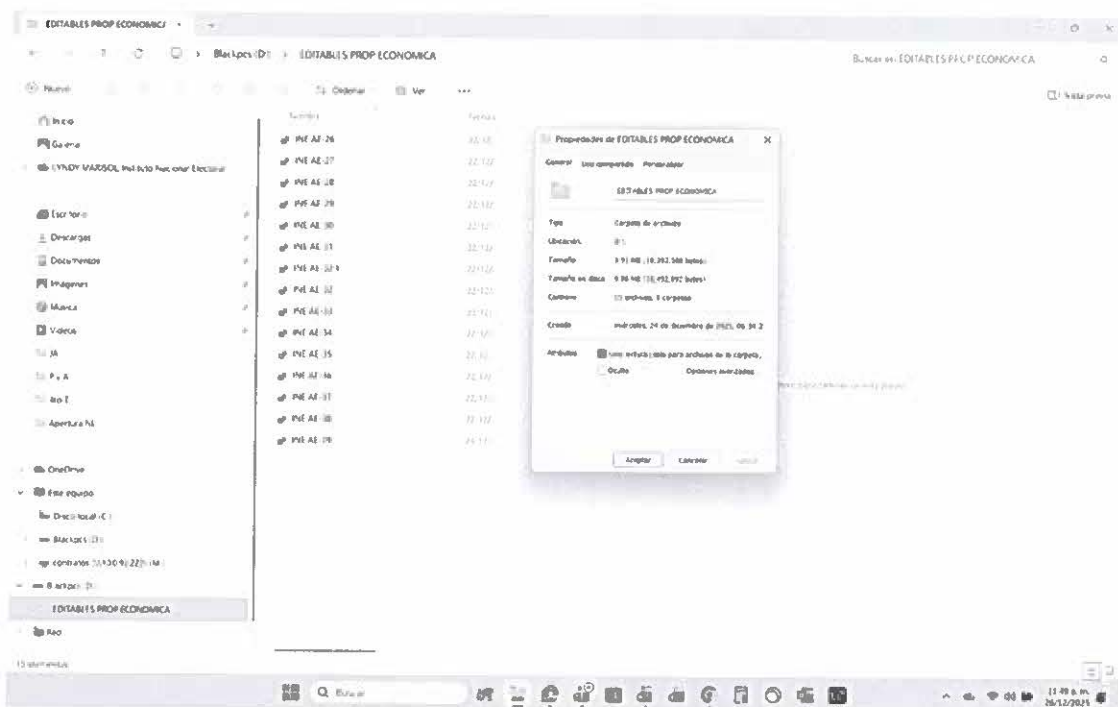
EDITABLES PROP ECONOMICA

Backups (D:) › EDITABLES PROP ECONOMICA

Buscar en EDITABLES PROP ECONOMICA

Nuevo

Ordenar

Ver

...

Vista previa

Inicio

Galería

LYNDY MARISOL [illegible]

Escritorio

Descargas

Documentos

Imágenes

Música

Videos

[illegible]

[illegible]

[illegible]

Apertura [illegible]

OneDrive

Este equipo

Disco local (C:)

Backups (D:)

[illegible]

Backups (D:)

EDITABLES PROP ECONOMICA

Red

15 elementos

Nombre

Fecha

PVE AE 26

PVE AE 27

PVE AE 28

PVE AE 29

PVE AE 30

PVE AE 31

PVE AE 32 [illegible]

PVE AE 32

PVE AE 33

PVE AE 34

PVE AE 35

PVE AE 36

PVE AE 37

PVE AE 38

PVE AE 39

Propiedades de EDITABLES PROP ECONOMICA

General | Uso compartido | Personalizar

EDITABLES PROP ECONOMICA

Tipo: Carpeta de archivos

Ubicación: D:\

Tamaño: 9.91 MB (10,392,508 bytes)

Tamaño en disco: 9.96 MB (10,452,992 bytes)

Contiene: 15 archivos, 0 carpetas

Creado: miércoles, 24 de diciembre de 2025, 06:34:2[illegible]

Atributos: Solo lectura (solo para archivos de la carpeta)

Oculto

Opciones avanzadas

Aceptar

Cancelar

Aplicar

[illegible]

Buscar

11:49 a. m.
26/12/2025